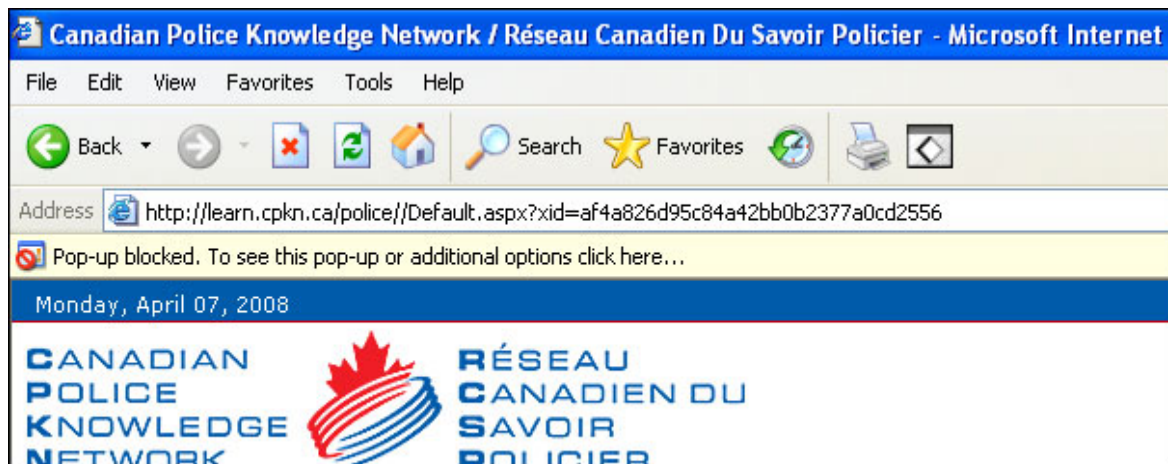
Canadian Police Knowledge Network / Réseau Canadien Du Savoir Policier - Microsoft Internet

File Edit View Favorites Tools Help

Back Search Favorites

Address http://learn.cpkn.ca/police//Default.aspx?xid=af4a826d95c84a42bb0b2377a0cd2556

Pop-up blocked. To see this pop-up or additional options click here...

Monday, April 07, 2008

CANADIAN POLICE KNOWLEDGE NETWORK

RÉSEAU CANADIEN DU SAVOIR POLICIER